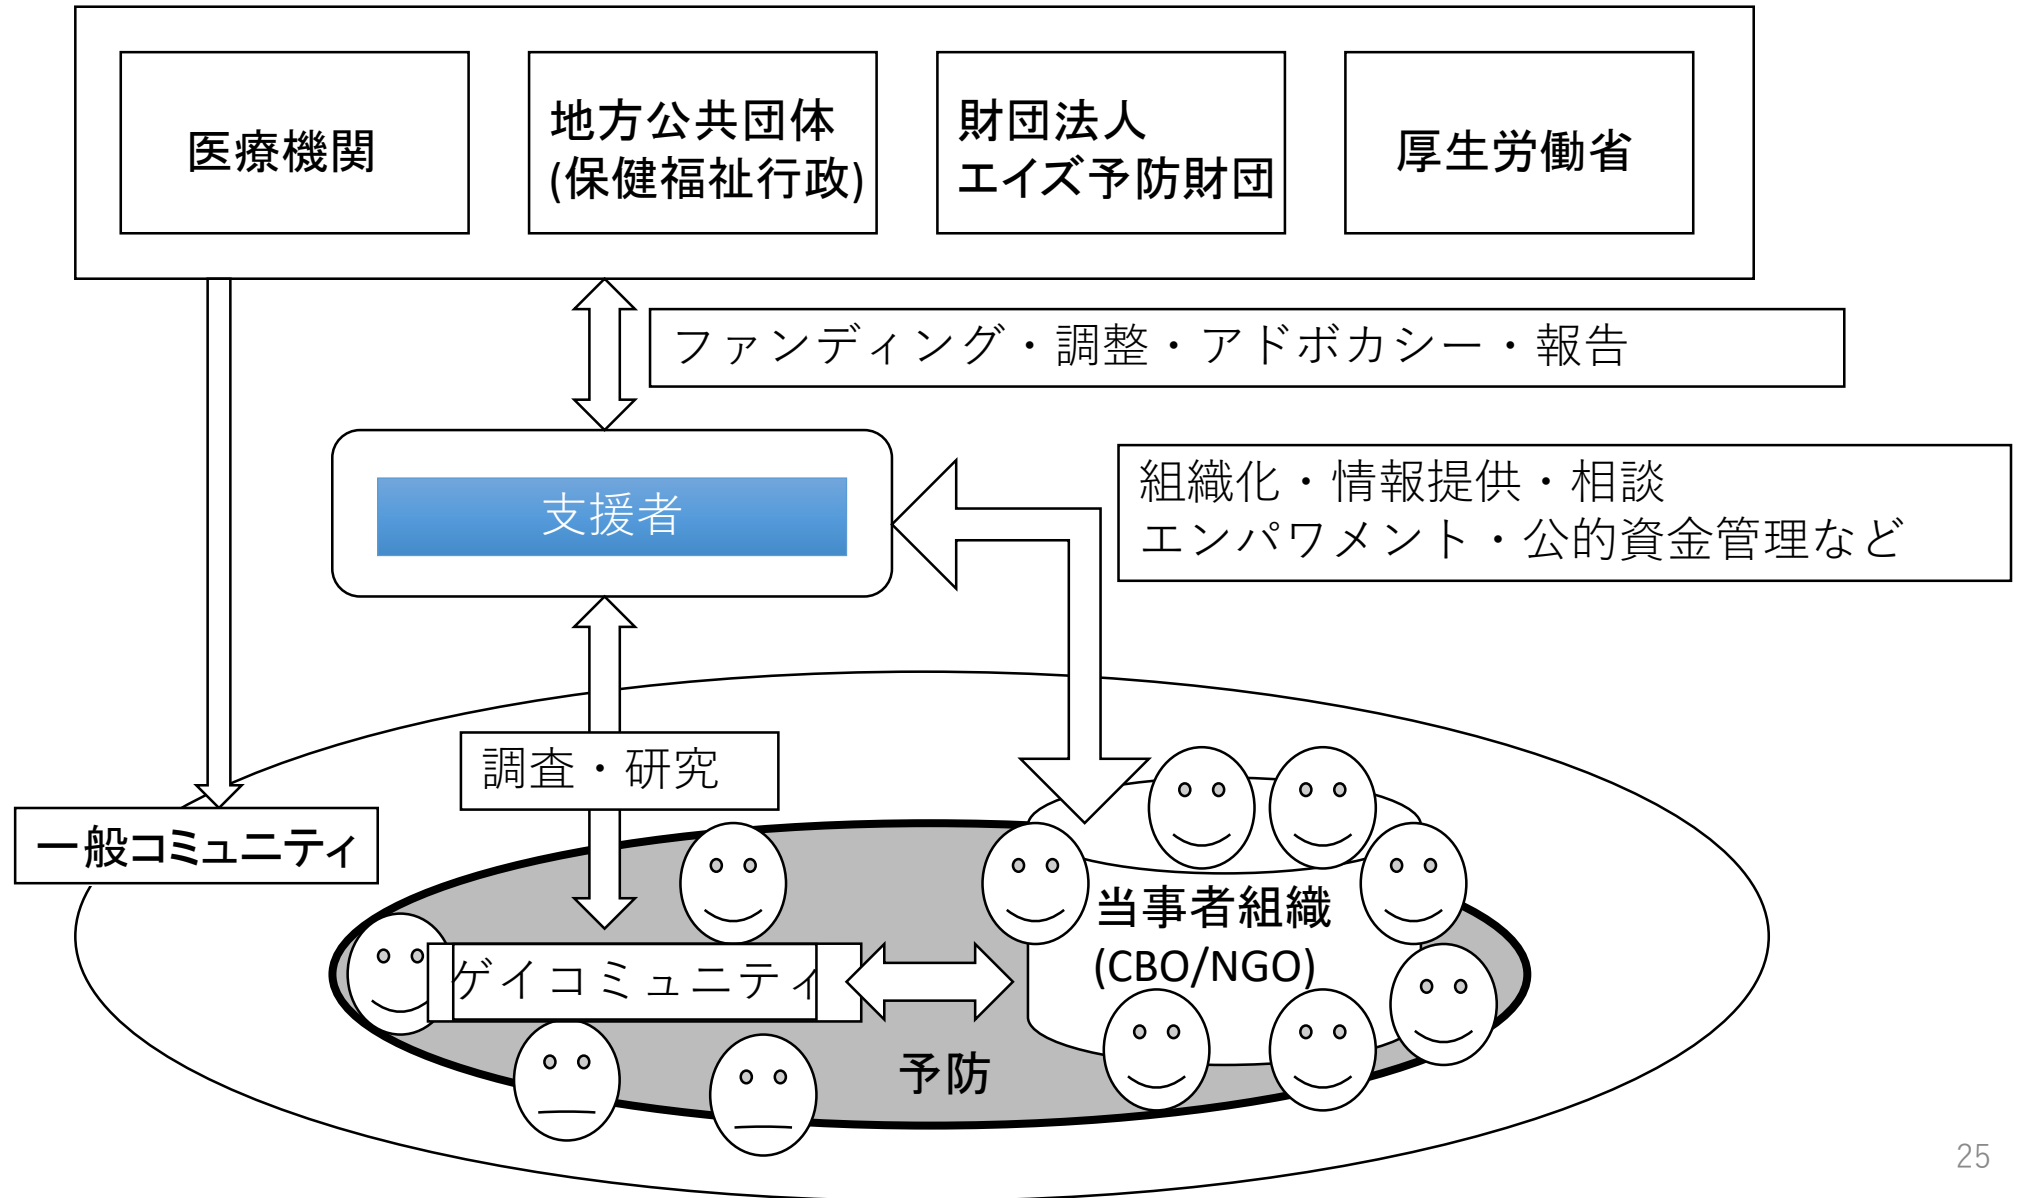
医療機関

地方公共団体
(保健福祉行政)

財団法人
エイズ予防財団

厚生労働省

ファンディング・調整・アドボカシー・報告

支援者

組織化・情報提供・相談
エンパワメント・公的資金管理など

調査・研究

一般コミュニティ

ゲイコミュニティ

当事者組織
(CBO/NGO)

予防

25